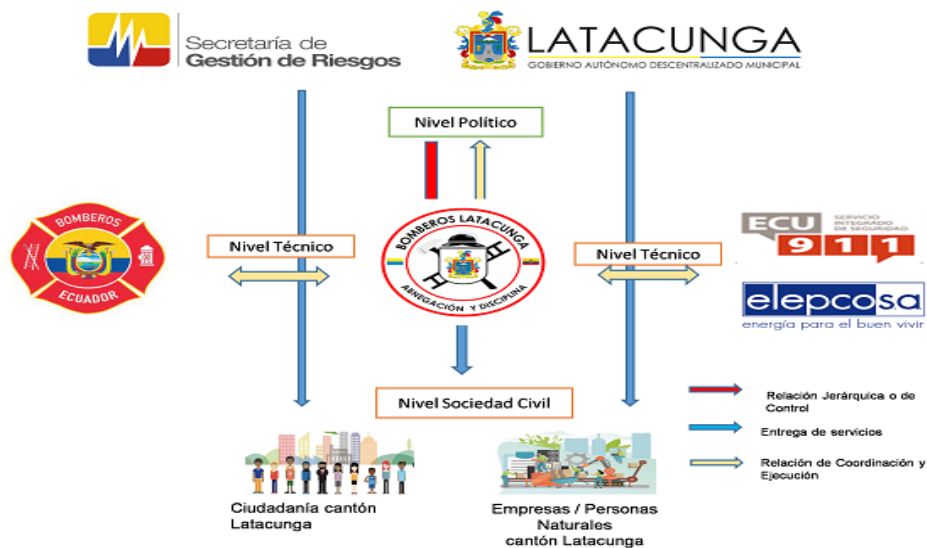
Secretaría de Gestión de Riesgos

LATACUNGA
GOBIERNO AUTÓNOMO DESCENTRALIZADO MUNICIPAL

Nivel Político

BOMBEROS ECUADOR

Nivel Técnico

BOMBEROS LATACUNGA
ABNEGACIÓN Y DISCIPLINA

Nivel Técnico

ECU 911 SERVICIO INTEGRADO DE SEGURIDAD

elepcosa
energía para el buen vivir

Nivel Sociedad Civil

Relación Jerárquica o de Control

Entrega de servicios

Relación de Coordinación y Ejecución

Ciudadanía cantón Latacunga

Empresas / Personas Naturales cantón Latacunga